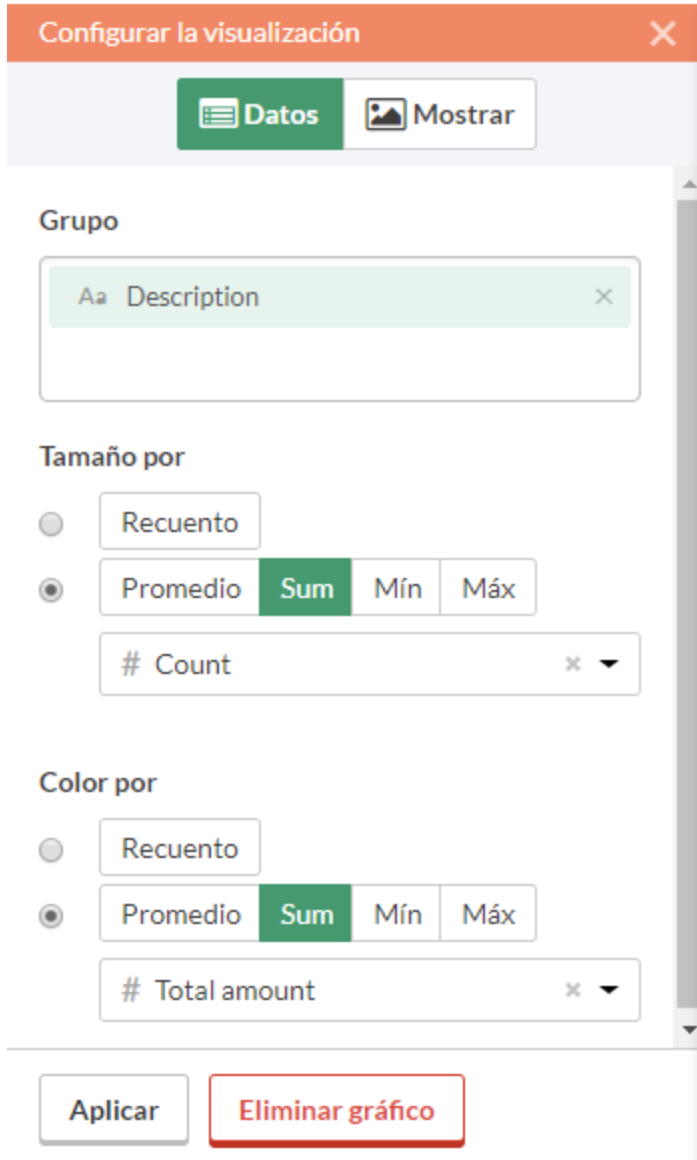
Configurar la visualización ×

Datos Mostrar

Grupo

Aa Description ×

Tamaño por

Recuento

Promedio Sum Mín Máx

# Count ×

Color por

Recuento

Promedio Sum Mín Máx

# Total amount ×

Aplicar Eliminar gráfico